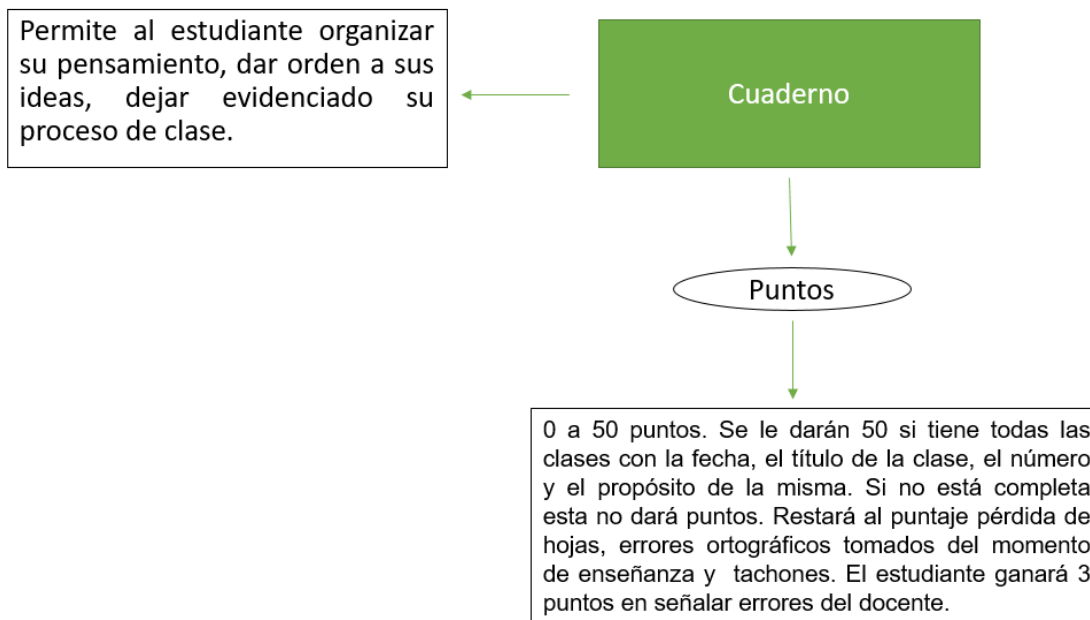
Permite al estudiante organizar su pensamiento, dar orden a sus ideas, dejar evidenciado su proceso de clase.

Cuaderno

Puntos

0 a 50 puntos. Se le darán 50 si tiene todas las clases con la fecha, el título de la clase, el número y el propósito de la misma. Si no está completa esta no dará puntos. Restará al puntaje pérdida de hojas, errores ortográficos tomados del momento de enseñanza y tachones. El estudiante ganará 3 puntos en señalar errores del docente.